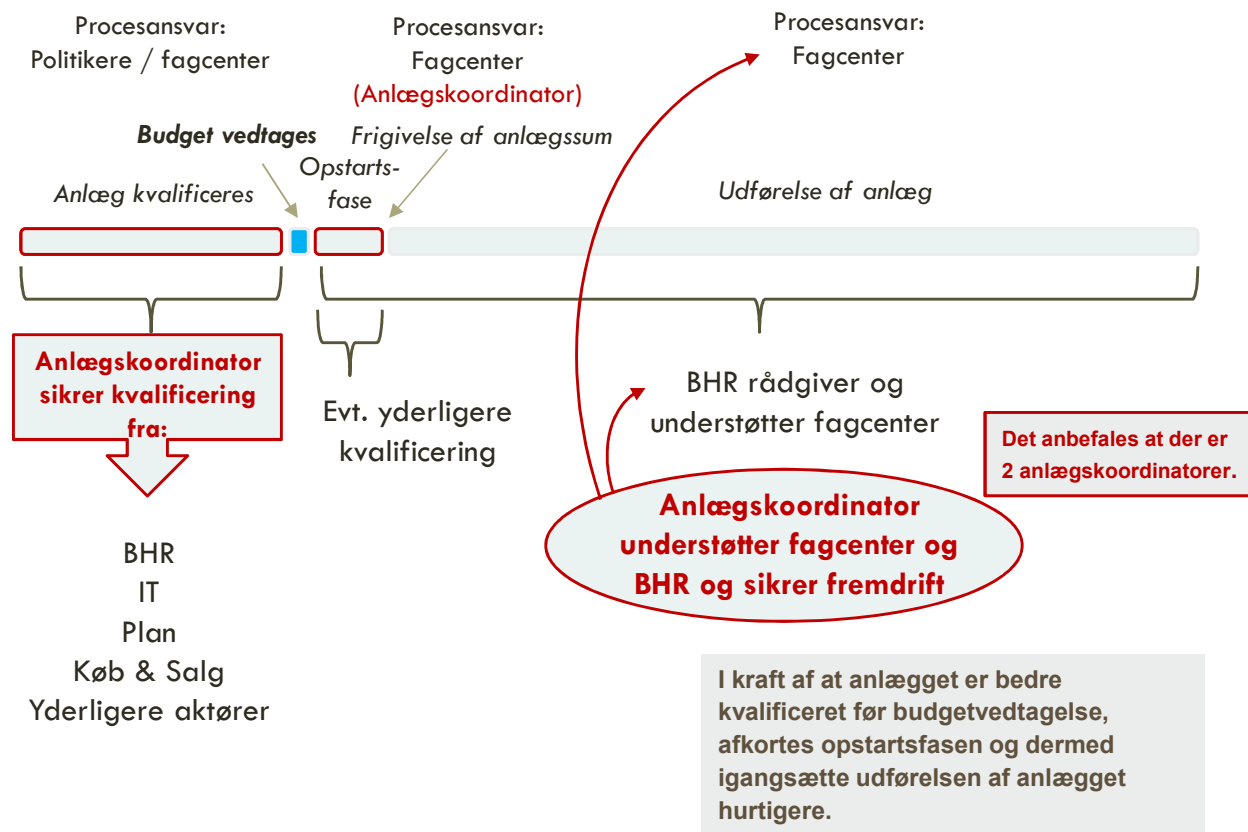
Procesansvar:
Politikere / fagcenter

Procesansvar:
Fagcenter
(Anlægskoordinator)

Procesansvar:
Fagcenter

Budget vedtages

Frigivelse af anlægssum

Anlæg kvalificeres

Opstartsfase

Udførelse af anlæg

Anlægskoordinator sikrer kvalificering fra:

BHR
IT
Plan
Køb & Salg
Yderligere aktører

Evt. yderligere kvalificering

BHR rådgiver og understøtter fagcenter

Det anbefales at der er 2 anlægskoordinatorer.

Anlægskoordinator understøtter fagcenter og BHR og sikrer fremdrift

I kraft af at anlægget er bedre kvalificeret før budgetvedtagelse, afkortes opstartsfasen og dermed igangsætte udførelsen af anlægget hurtigere.